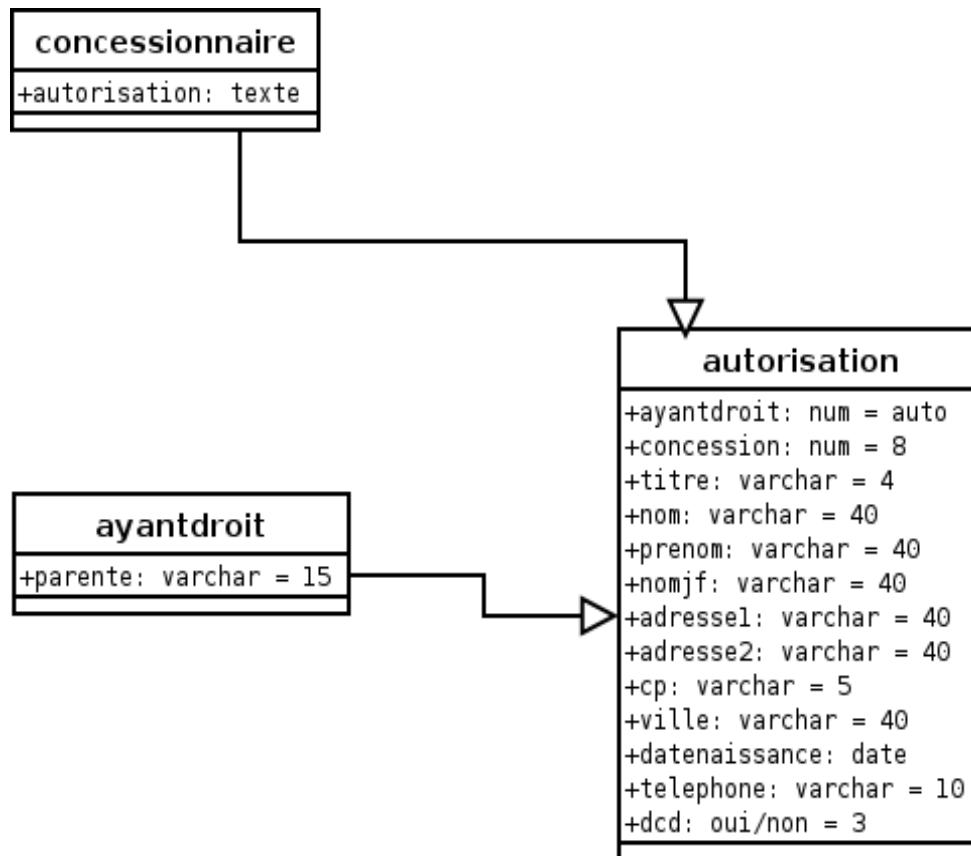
concessionnaire

+autorisation: texte

autorisation

+ayantdroit: num = auto
+concession: num = 8
+titre: varchar = 4
+nom: varchar = 40
+prenom: varchar = 40
+nomjf: varchar = 40
+adresse1: varchar = 40
+adresse2: varchar = 40
+cp: varchar = 5
+ville: varchar = 40
+datenaissance: date
+telephone: varchar = 10
+dcd: oui/non = 3

ayantdroit

+parente: varchar = 15